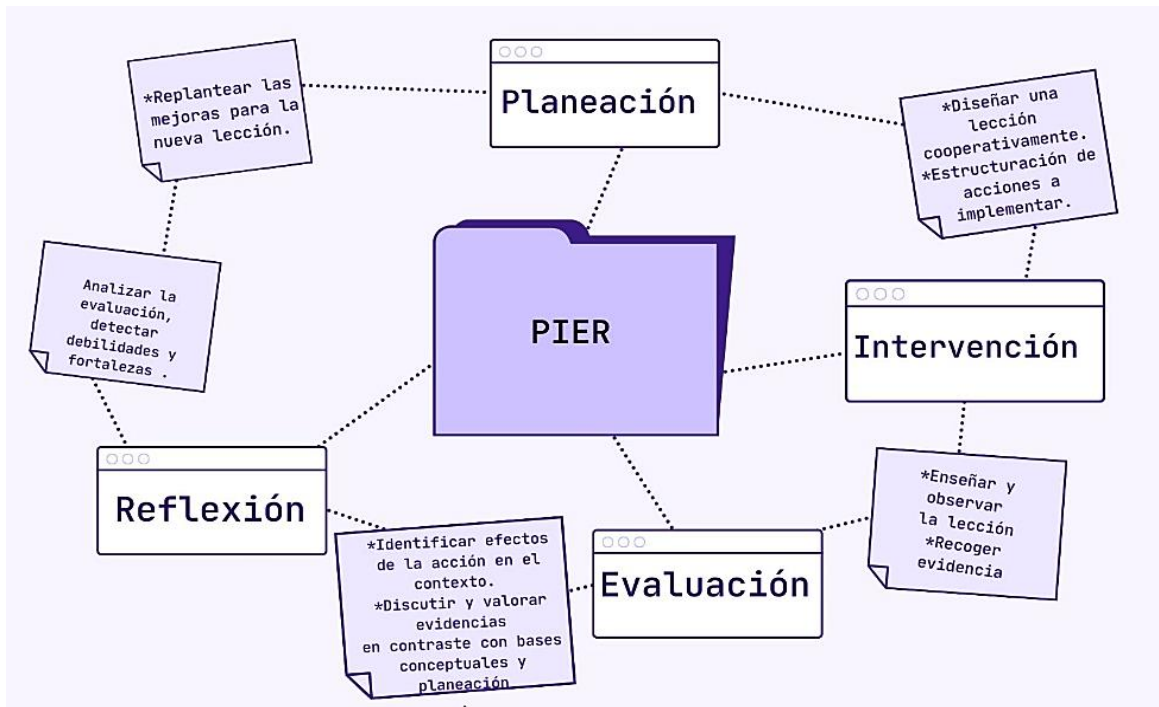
*Replantear las mejoras para la nueva lección.

Planeación

*Diseñar una lección cooperativamente.
*Estructuración de acciones a implementar.

Analizar la evaluación, detectar debilidades y fortalezas .

PIER

Intervención

Reflexión

*Enseñar y observar la lección
*Recoger evidencia

*Identificar efectos de la acción en el contexto.
*Discutir y valorar evidencias en contraste con bases conceptuales y planeación

Evaluación